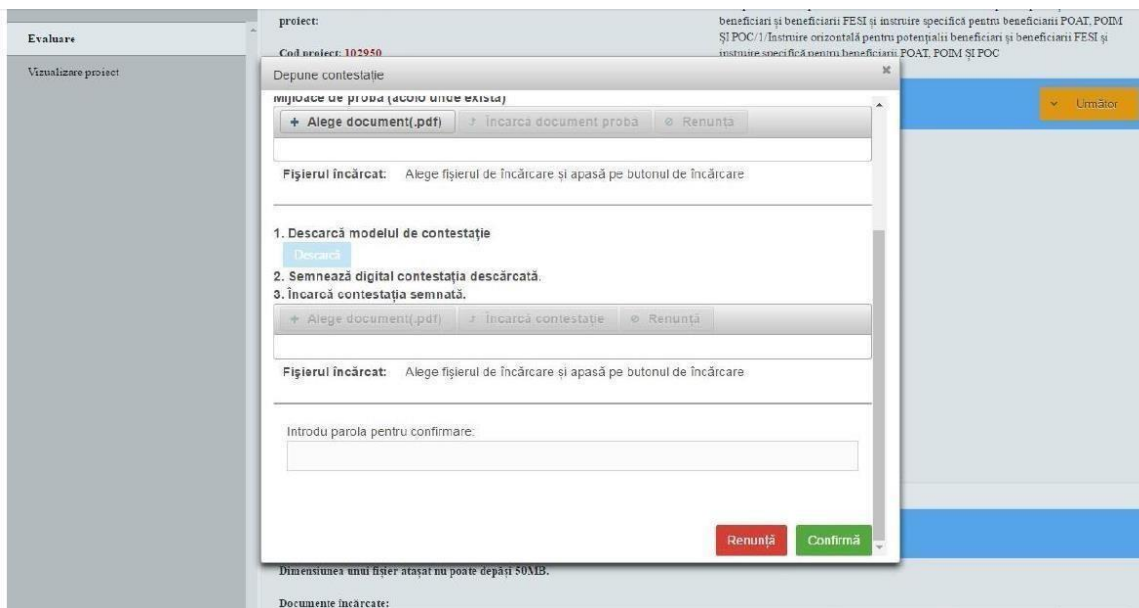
Evaluare

Vizualizare proiect

proiect:

Cod proiect: 102950

beneficiari și beneficiarii FESI și instruire specifică pentru beneficiarii POAT, POIM ȘI POC/1/Instruire orizontală pentru potențialii beneficiari și beneficiarii FESI și instruire specifică pentru beneficiarii POAT, POIM ȘI POC

Următor

Depune contestație

×

Mijloace de probă (acolo unde există)

+ Alege document(.pdf)   Încarcă document probă   Renunță

Fișierul încărcat: Alege fișierul de încărcare și apasă pe butonul de încărcare

1. Descarcă modelul de contestație

Descarcă

2. Semnează digital contestația descărcată.

3. Încarcă contestația semnată.

+ Alege document(.pdf)   Încarcă contestație   Renunță

Fișierul încărcat: Alege fișierul de încărcare și apasă pe butonul de încărcare

Introdu parola pentru confirmare:

Renunță   Confirmă

Dimensiunea unui fișier atașat nu poate depăși 50MB.

Documente încărcate: